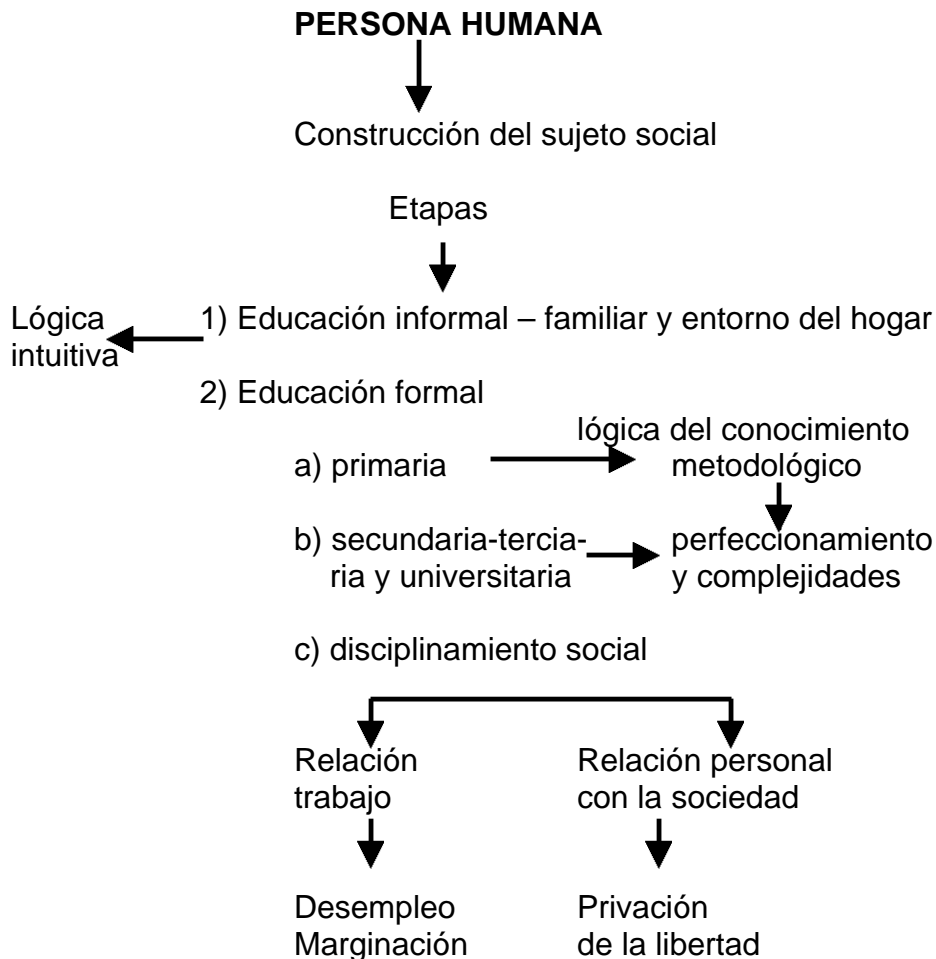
PERSONA HUMANA

Construcción del sujeto social

Etapas

Lógica intuitiva

1) Educación informal – familiar y entorno del hogar

2) Educación formal

a) primaria

lógica del conocimiento metodológico

b) secundaria-terciaria y universitaria

perfeccionamiento y complejidades

c) disciplinamiento social

Relación trabajo

Relación personal con la sociedad

Desempleo Marginación

Privación de la libertad